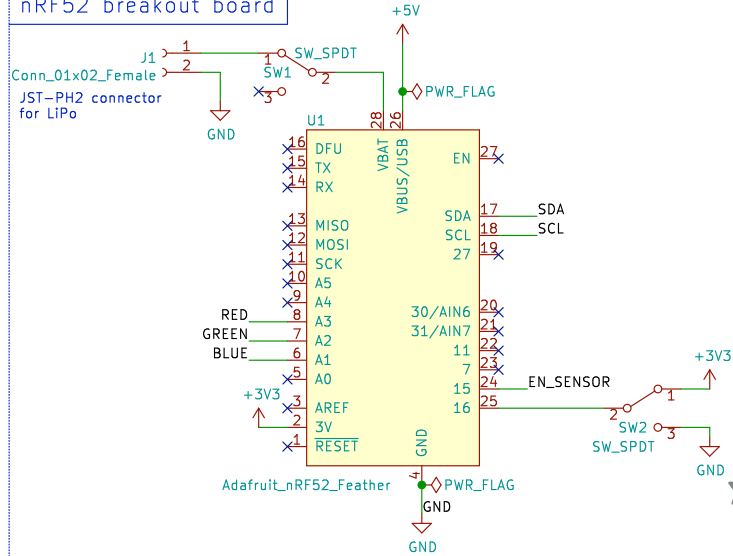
nRF52 breakout board

+5V

J1
Conn_01x02_Female
JST-PH2 connector for LiPo

1
2

GND

SW_SPDT
SW1
1
2
3

PWR_FLAG

U1
28
26
VBAT
VBUS/USB

16 DFU
15 TX
14 RX
13 MISO
12 MOSI
11 SCK
10 A5
9 A4
RED 8 A3
GREEN 7 A2
BLUE 6 A1
5 A0
+3V3
3 AREF
2 3V
1 $\overline{RESET}$

EN 27
SDA 17 SDA
SCL 18 SCL
27 19
30/AIN6 20
31/AIN7 21
11 22
7 23
15 24 EN_SENSOR
16 25

+3V3
1
2
SW2
SW_SPDT
3
GND

GND
4
PWR_FLAG
GND
Adafruit_nRF52_Feather
GND